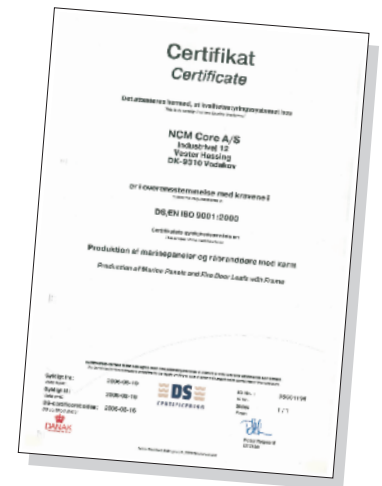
Certifikat
Certificate

Det attesteres hermed, at kvalitetsstyringssystemet hos
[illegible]

NCM Core A/S
Industrivej 12
Vester Hassing
DK-9310 Vodskov

er i overensstemmelse med kravene i
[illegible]

DS/EN ISO 9001:2000

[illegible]

Produktion af marinepaneler og rørenddøre med karm

Production of Marine Panels and Fire Door Leafs with Frame

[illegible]

Gyldigt fra: 2006-06-19
Gyldigt til: 2009-06-19
DS-certificeret siden: 2006-06-16

DS
CERTIFICERING

DANAK

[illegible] 25001116
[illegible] 1/1

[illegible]